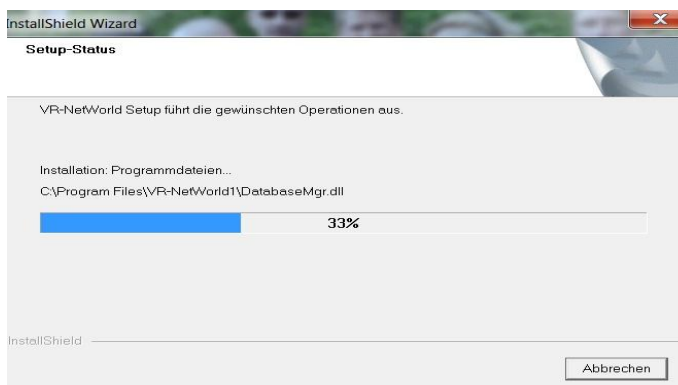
InstallShield Wizard

Setup-Status

VR-NetWorld Setup führt die gewünschten Operationen aus.

Installation: Programmdateien...

C:\Program Files\VR-NetWorld1\DatabaseMgr.dll

33%

InstallShield

Abbrechen